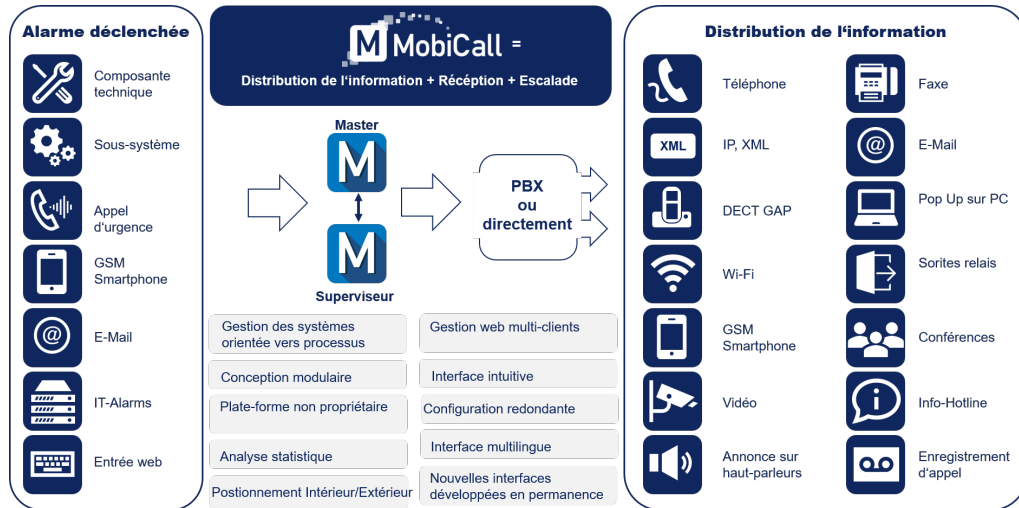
Alarme déclenchée

Composante technique

Sous-système

Appel d'urgence

GSM Smartphone

E-Mail

IT-Alarms

Entrée web

M MobiCall =

Distribution de l'information + Réception + Escalade

Master

M

M

Superviseur

PBX ou directement

Gestion des systèmes orientée vers processus

Gestion web multi-clients

Conception modulaire

Interface intuitive

Plate-forme non propriétaire

Configuration redondante

Analyse statistique

Interface multilingue

Postionnement Intérieur/Extérieur

Nouvelles interfaces développées en permanence

Distribution de l'information

Téléphone

Faxe

XML

IP, XML

E-Mail

DECT GAP

Pop Up sur PC

Wi-Fi

Sorites relais

GSM Smartphone

Conférences

Vidéo

Info-Hotline

Annonce sur haut-parleurs

Enregistrement d'appel